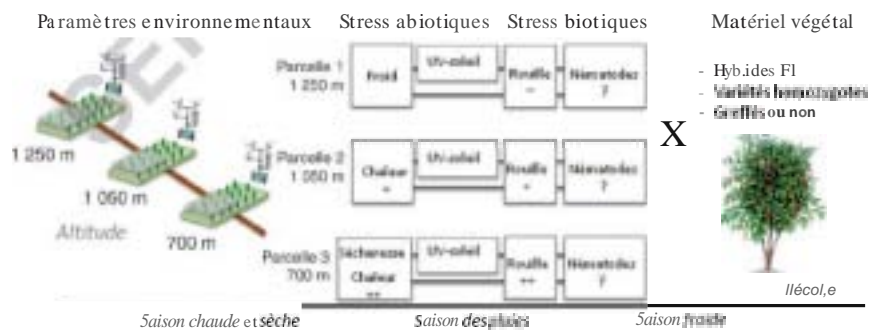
Paramètres environnementaux Stress abiotiques Stress biotiques Matériel végétal

1 250 m
1 060 m
700 m
Altitude

Parcelle 1
1 250 m
Froid
UV-soleil
Rouille
–
Nématodes
?

Parcelle 2
1 060 m
Chaleur
+
UV-soleil
Rouille
+
Nématodes
?

Parcelle 3
700 m
Sécheresse
Chaleur
++
UV-soleil
Rouille
++
Nématodes
?

X

- Hyb.ides Fl
- Variétés homozygotes
- Greffés ou non

Ilécol,e

5aison chaude et sèche Saison des pluies 5aison froide